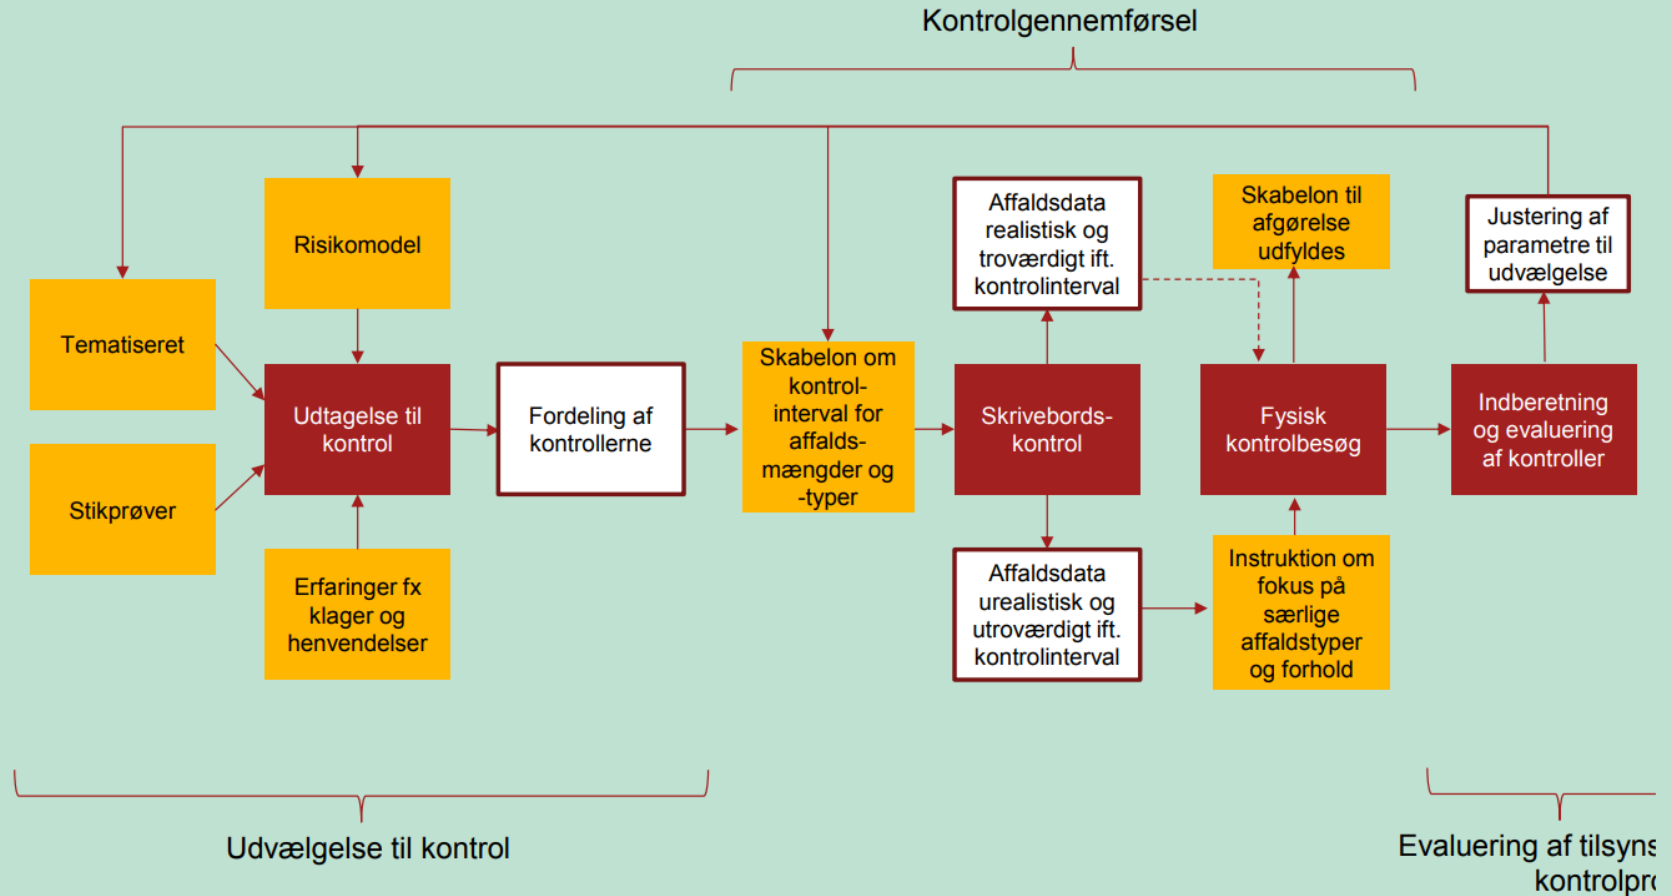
Kontrolgennemførsel

Risikomodel

Tematiseret

Udtagelse til kontrol

Stikprøver

Erfaringer fx klager og henvendelser

Fordeling af kontrollerne

Skabelon om kontrol-interval for affalds-mængder og -typer

Affaldsdata realistisk og troværdigt ift. kontrolinterval

Skrivebords-kontrol

Affaldsdata urealistisk og utroværdigt ift. kontrolinterval

Skabelon til afgørelse udfyldes

Fysisk kontrolbesøg

Instruktion om fokus på særlige affaldstyper og forhold

Justering af parametre til udvælgelse

Indberetning og evaluering af kontroller

Udvælgelse til kontrol

Evaluering af tilsyns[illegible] kontrolpr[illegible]